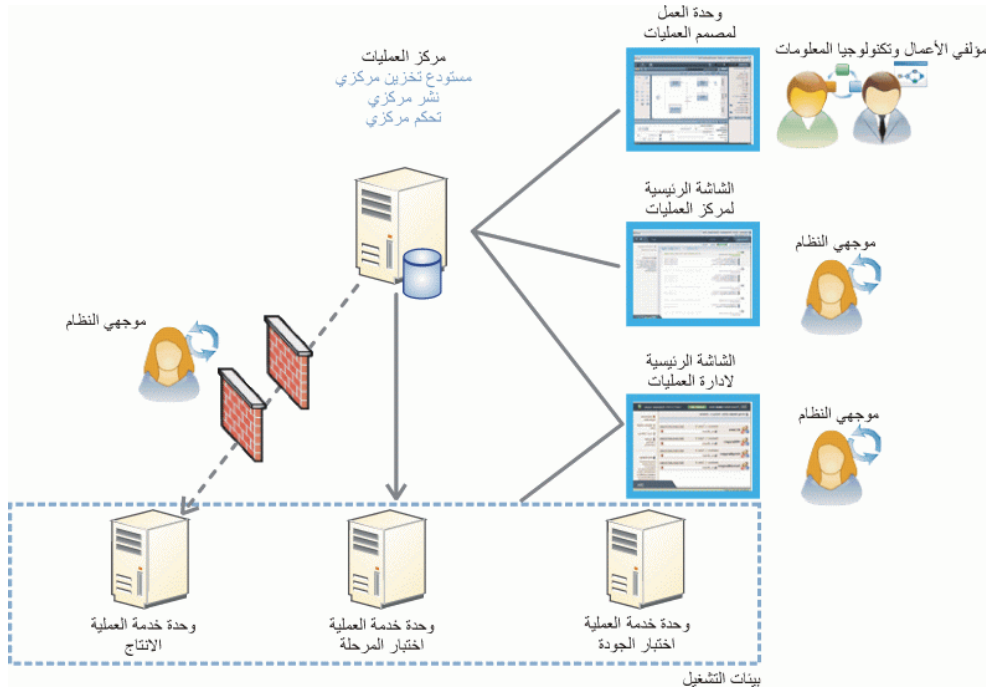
مؤلفي الأعمال وتكنولوجيا المعلومات

وحدة العمل
لمصمم العمليات

مركز العمليات
مستودع تخزين مركزي
نشر مركزي
تحكم مركزي

الشاشة الرئيسية
لمركز العمليات

موجهي النظام

الشاشة الرئيسية
لادارة العمليات

موجهي النظام

موجهي النظام

وحدة خدمة العملية
الانتاج

وحدة خدمة العملية
اختبار المرحلة

وحدة خدمة العملية
اختبار الجودة

بيئات التشغيل